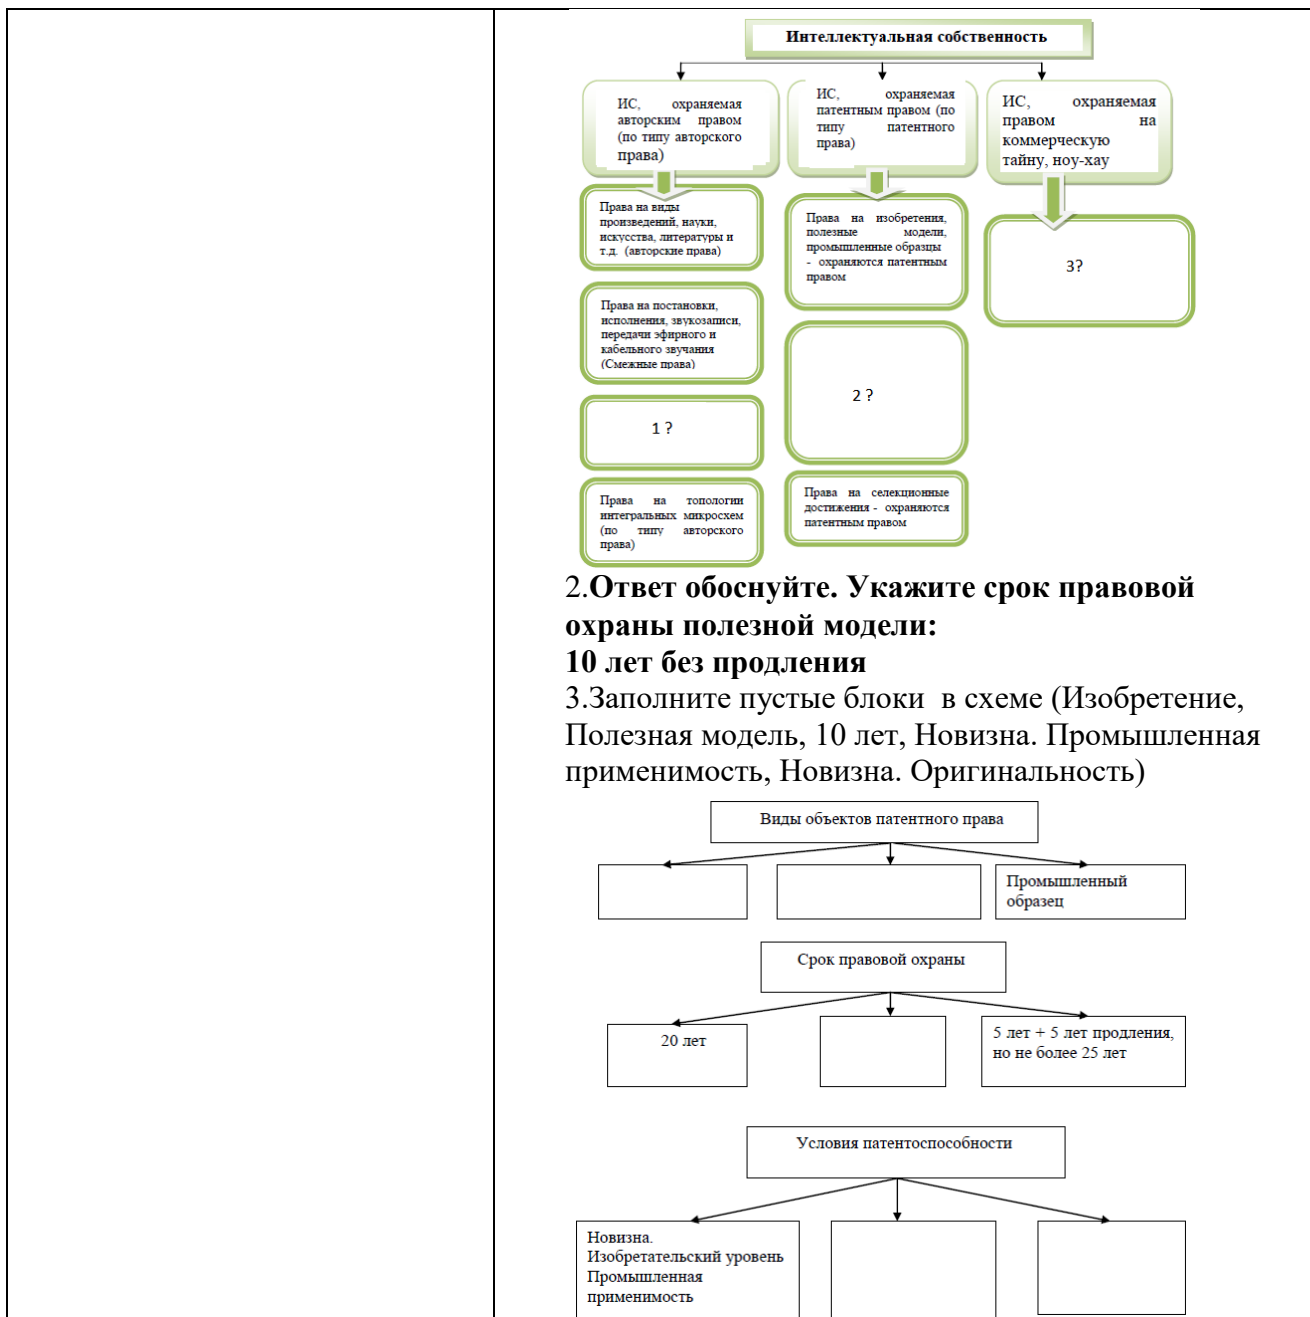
Интеллектуальная собственность

ИС, охраняемая авторским правом (по типу авторского права)

ИС, охраняемая патентным правом (по типу патентного права)

ИС, охраняемая правом на коммерческую тайну, ноу-хау

Права на виды произведений, науки, искусства, литературы и т.д. (авторские права)

Права на постановки, исполнения, звукозаписи, передачи эфирного и кабельного звучания (Смежные права)

1 ?

Права на топологии интегральных микросхем (по типу авторского права)

Права на изобретения, полезные модели, промышленные образцы - охраняются патентным правом

2 ?

Права на селекционные достижения - охраняются патентным правом

3?

2.**Ответ обоснуйте. Укажите срок правовой охраны полезной модели:**
**10 лет без продления**
3.Заполните пустые блоки в схеме (Изобретение, Полезная модель, 10 лет, Новизна. Промышленная применимость, Новизна. Оригинальность)

Виды объектов патентного права

Промышленный образец

Срок правовой охраны

20 лет

5 лет + 5 лет продления, но не более 25 лет

Условия патентоспособности

Новизна.
Изобретательский уровень
Промышленная применимость